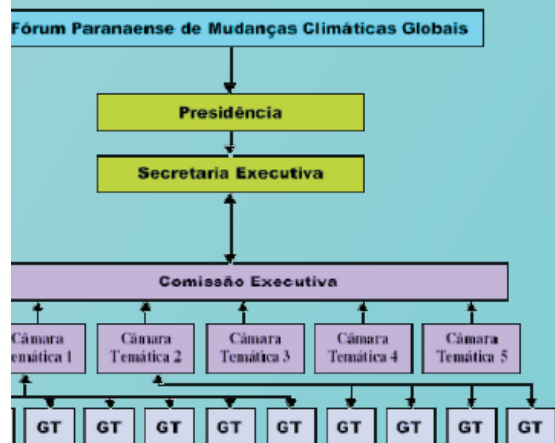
Fórum Paranaense de Mudanças Climáticas Globais

Presidência

Secretaria Executiva

Comissão Executiva

Câmara Temática 1

Câmara Temática 2

Câmara Temática 3

Câmara Temática 4

Câmara Temática 5

GT GT GT GT GT GT GT GT GT